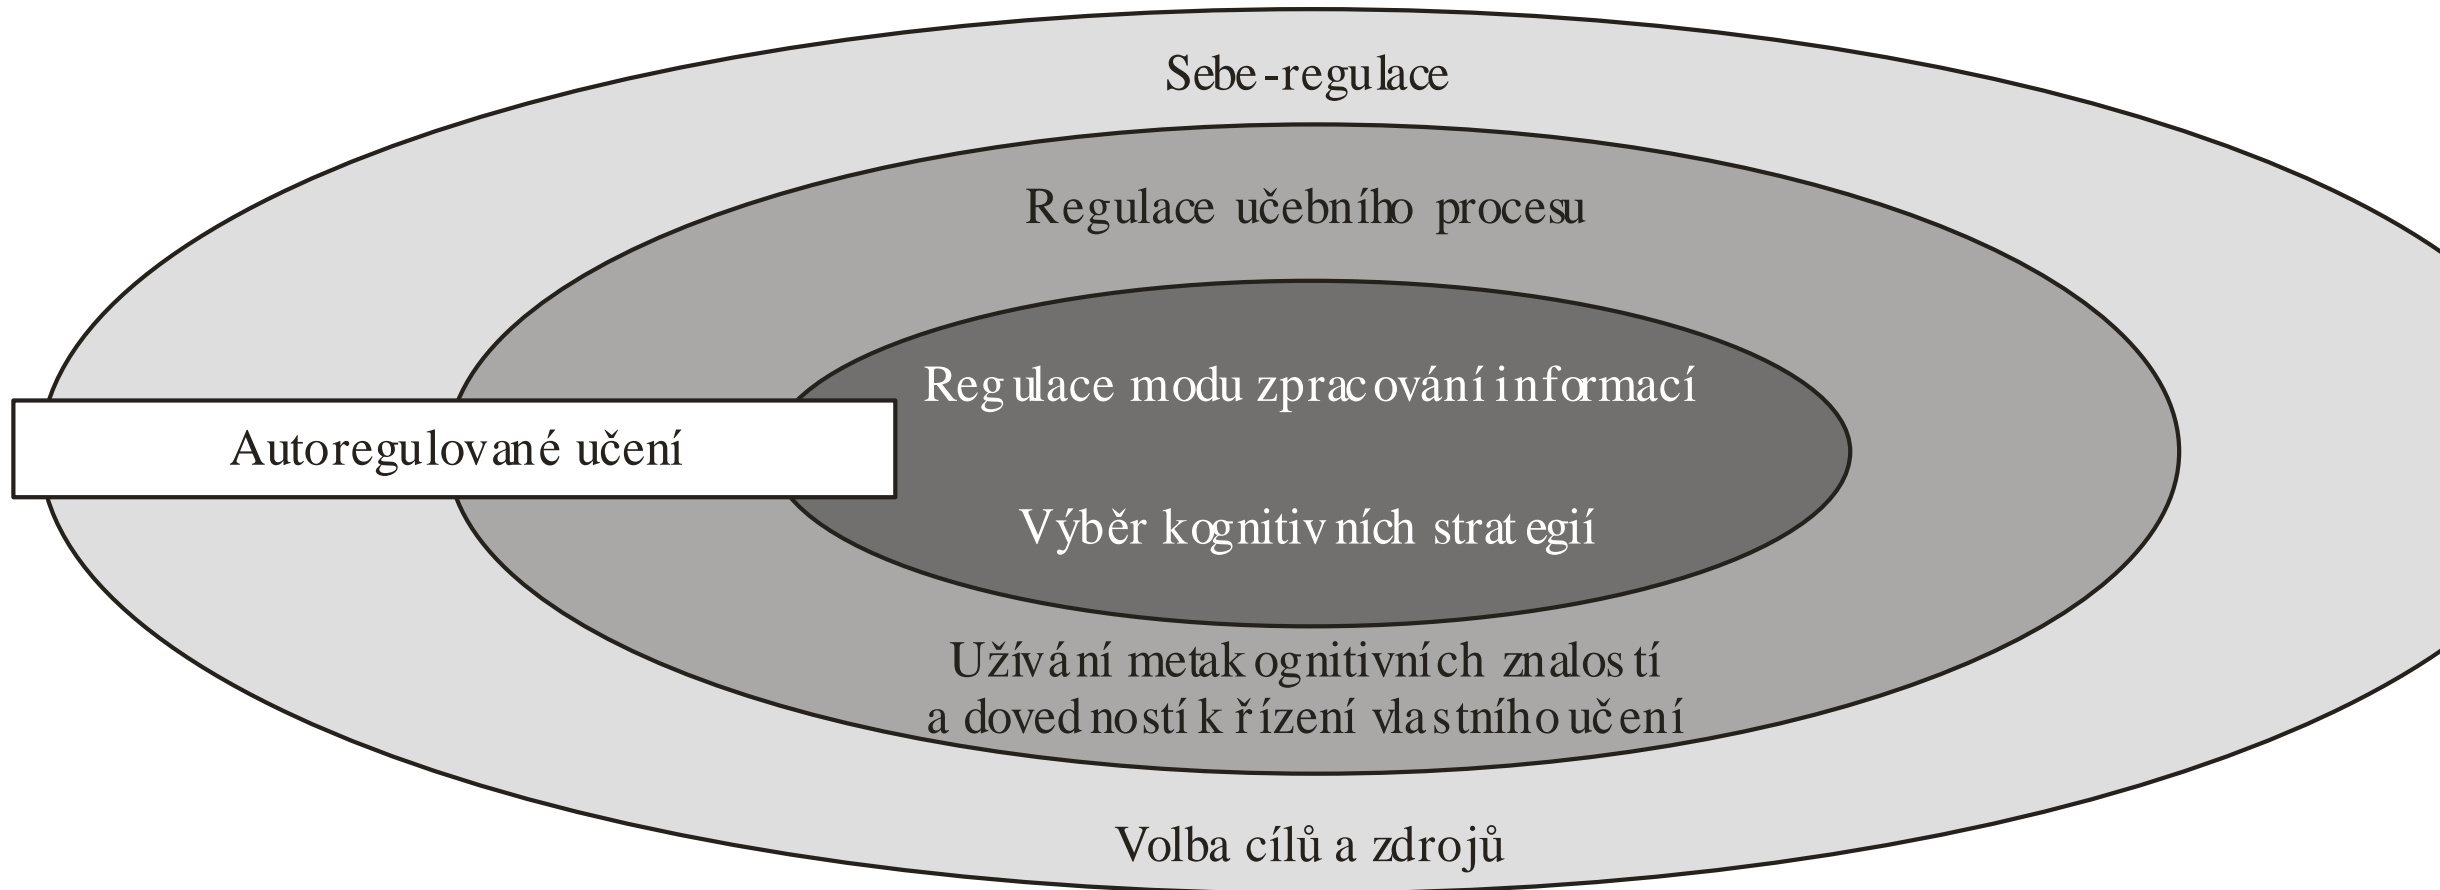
Sebe-regulace

Regulace učebního procesu

Regulace modu zpracování informací

Autoregulované učení

Výběr kognitivních strategií

Užívání metakognitivních znalostí a dovedností k řízení vlastního učení

Volba cílů a zdrojů